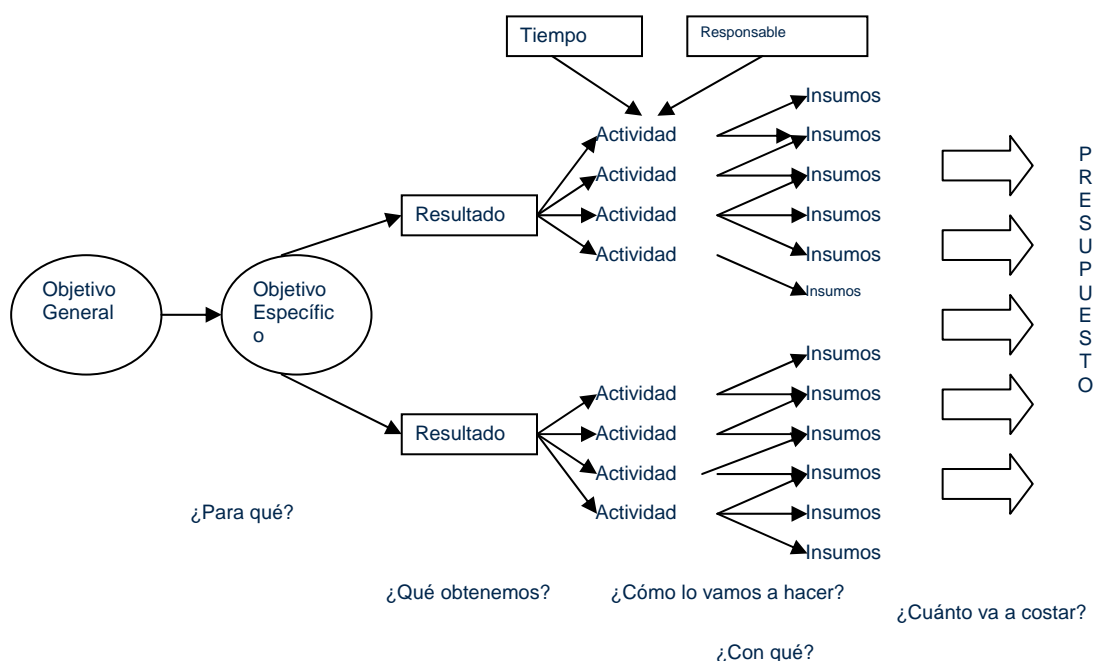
Tiempo

Responsable

Insumos
Actividad
Insumos
Actividad
Insumos
Resultado
Actividad
Insumos
Actividad
Insumos
Insumos

P
R
E
S
U
P
U
E
S
T
O

Objetivo General

Objetivo Específic
o

Insumos
Actividad
Insumos
Resultado
Actividad
Insumos
Actividad
Insumos
Actividad
Insumos
Insumos

¿Para qué?

¿Qué obtenemos?

¿Cómo lo vamos a hacer?

¿Cuánto va a costar?

¿Con qué?